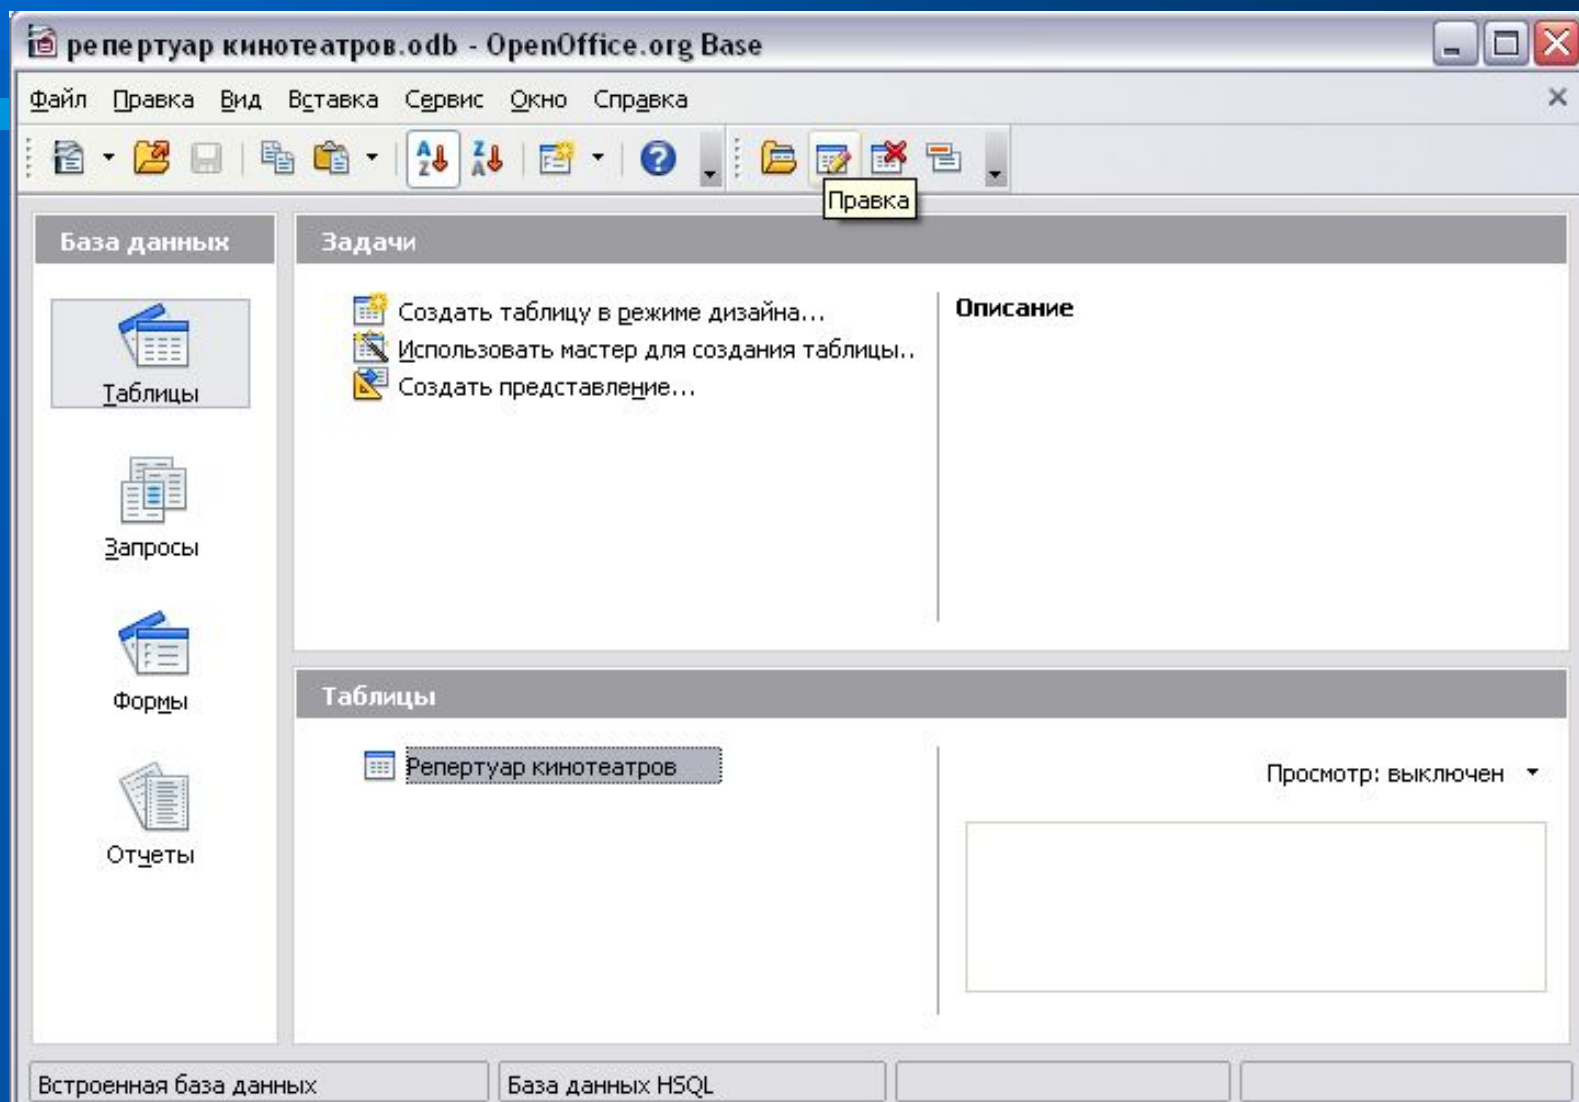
репертуар кинотеатров.odb - OpenOffice.org Base

Файл Правка Вид Вставка Сервис Окно Справка

Правка

База данных

Таблицы

Запросы

Формы

Отчеты

Задачи

Создать таблицу в режиме дизайна...
Использовать мастер для создания таблицы..
Создать представление...

Описание

Таблицы

Репертуар кинотеатров

Просмотр: выключен

Встроенная база данных | База данных HSQL